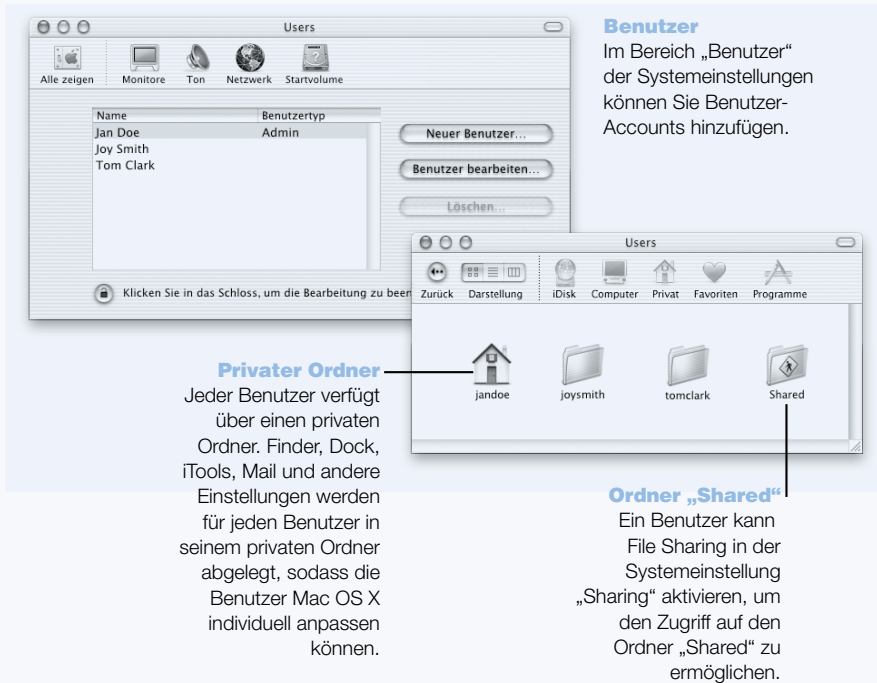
Users

Alle zeigen Monitore Ton Netzwerk Startvolume

| Name | Benutzertyp |
|---|---|
| Jan Doe | Admin |
| Joy Smith | |
| Tom Clark | |

Neuer Benutzer...

Benutzer bearbeiten...

Löschen...

Klicken Sie in das Schloss, um die Bearbeitung zu been

Benutzer
Im Bereich „Benutzer" der Systemeinstellungen können Sie Benutzer-Accounts hinzufügen.

Users

Zurück Darstellung iDisk Computer Privat Favoriten Programme

jandoe joysmith tomclark Shared

Privater Ordner
Jeder Benutzer verfügt über einen privaten Ordner. Finder, Dock, iTools, Mail und andere Einstellungen werden für jeden Benutzer in seinem privaten Ordner abgelegt, sodass die Benutzer Mac OS X individuell anpassen können.

Ordner „Shared"
Ein Benutzer kann File Sharing in der Systemeinstellung „Sharing" aktivieren, um den Zugriff auf den Ordner „Shared" zu ermöglichen.